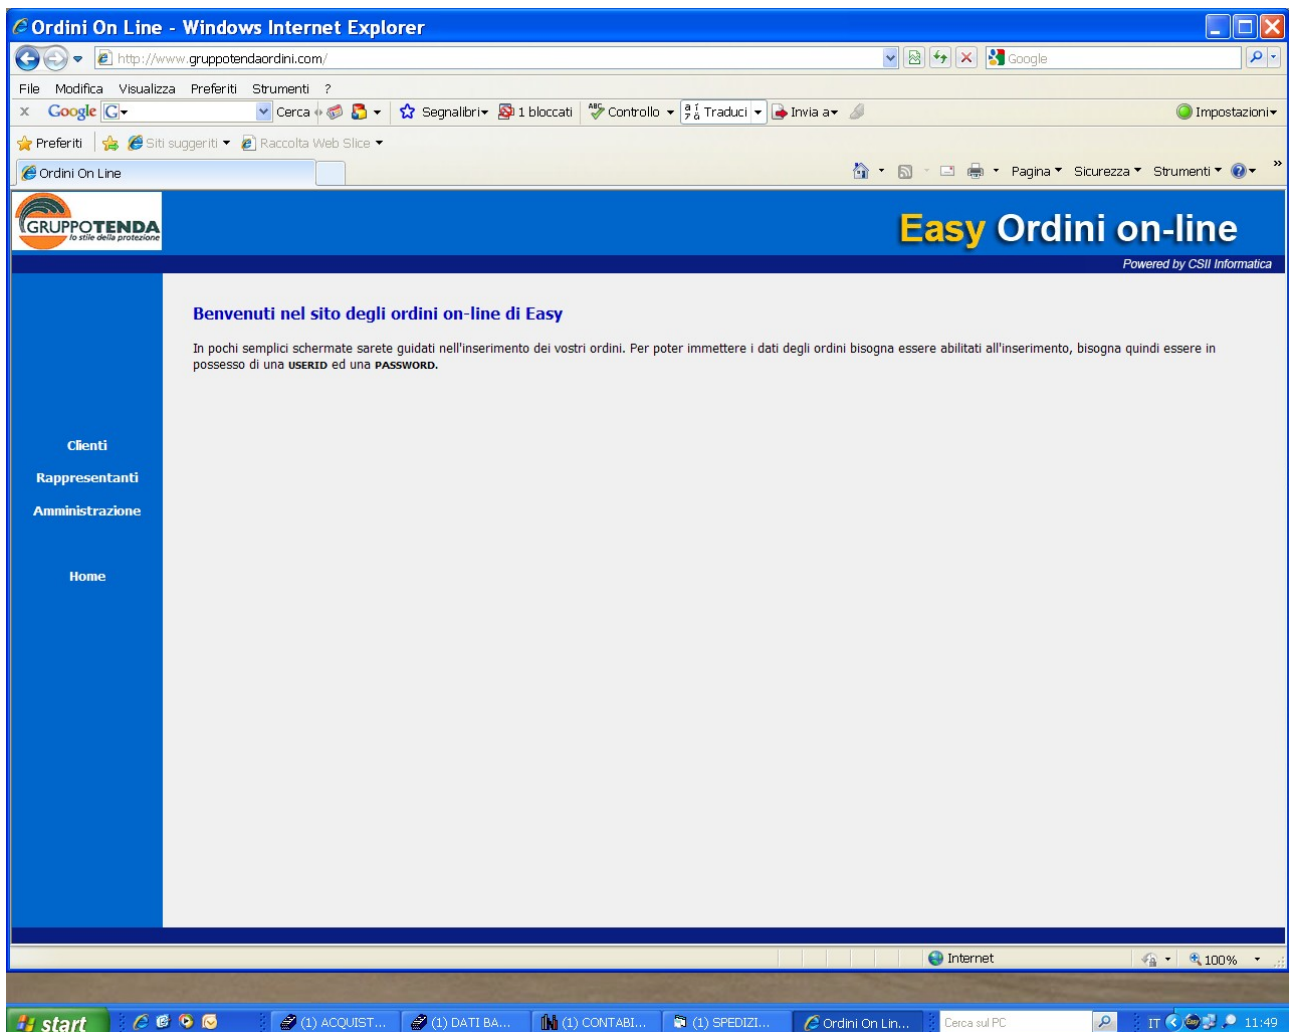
Ordini On Line - Windows Internet Explorer

http://www.gruppotendaordini.com/

Google

File Modifica Visualizza Preferiti Strumenti ?

x Google G Cerca Segnalibri 1 bloccati Controllo Traduci Invia a Impostazioni

Preferiti Siti suggeriti Raccolta Web Slice

Ordini On Line

Pagina Sicurezza Strumenti

GRUPPOTENDA lo stile della protezione

Easy Ordini on-line

Powered by CSII Informatica

Benvenuti nel sito degli ordini on-line di Easy

In pochi semplici schermate sarete guidati nell'inserimento dei vostri ordini. Per poter immettere i dati degli ordini bisogna essere abilitati all'inserimento, bisogna quindi essere in possesso di una USERID ed una PASSWORD.

Clienti

Rappresentanti

Amministrazione

Home

Internet

100%

start

(1) ACQUIST...

(1) DATI BA...

(1) CONTABI...

(1) SPEDIZI...

Ordini On Lin...

Cerca sul PC

IT

11:49